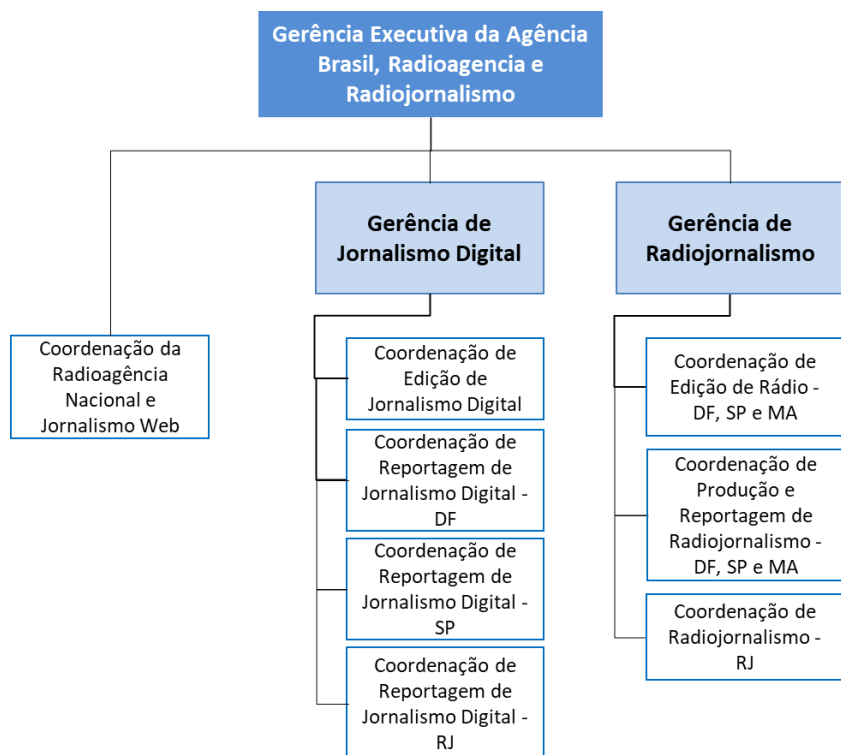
Gerência Executiva da Agência Brasil, Radioagencia e Radiojornalismo

Coordenação da Radioagência Nacional e Jornalismo Web

Gerência de Jornalismo Digital

Coordenação de Edição de Jornalismo Digital

Coordenação de Reportagem de Jornalismo Digital - DF

Coordenação de Reportagem de Jornalismo Digital - SP

Coordenação de Reportagem de Jornalismo Digital - RJ

Gerência de Radiojornalismo

Coordenação de Edição de Rádio - DF, SP e MA

Coordenação de Produção e Reportagem de Radiojornalismo - DF, SP e MA

Coordenação de Radiojornalismo - RJ